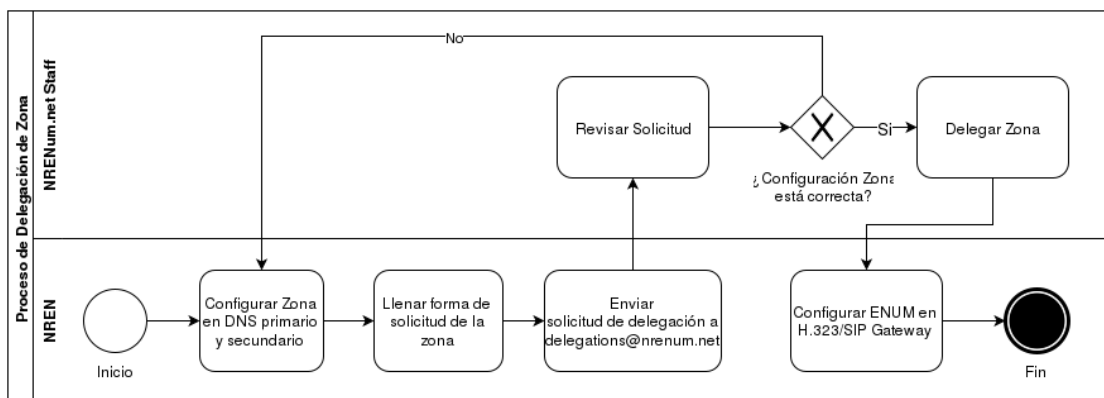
Proceso de Delegación de Zona

NRENum.net Staff

No

Revisar Solicitud

Si

Delegar Zona

¿ Configuración Zona está correcta?

NREN

Inicio

Configurar Zona en DNS primario y secundario

Llenar forma de solicitud de la zona

Enviar solicitud de delegación a delegations@nrenum.net

Configurar ENUM en H.323/SIP Gateway

Fin